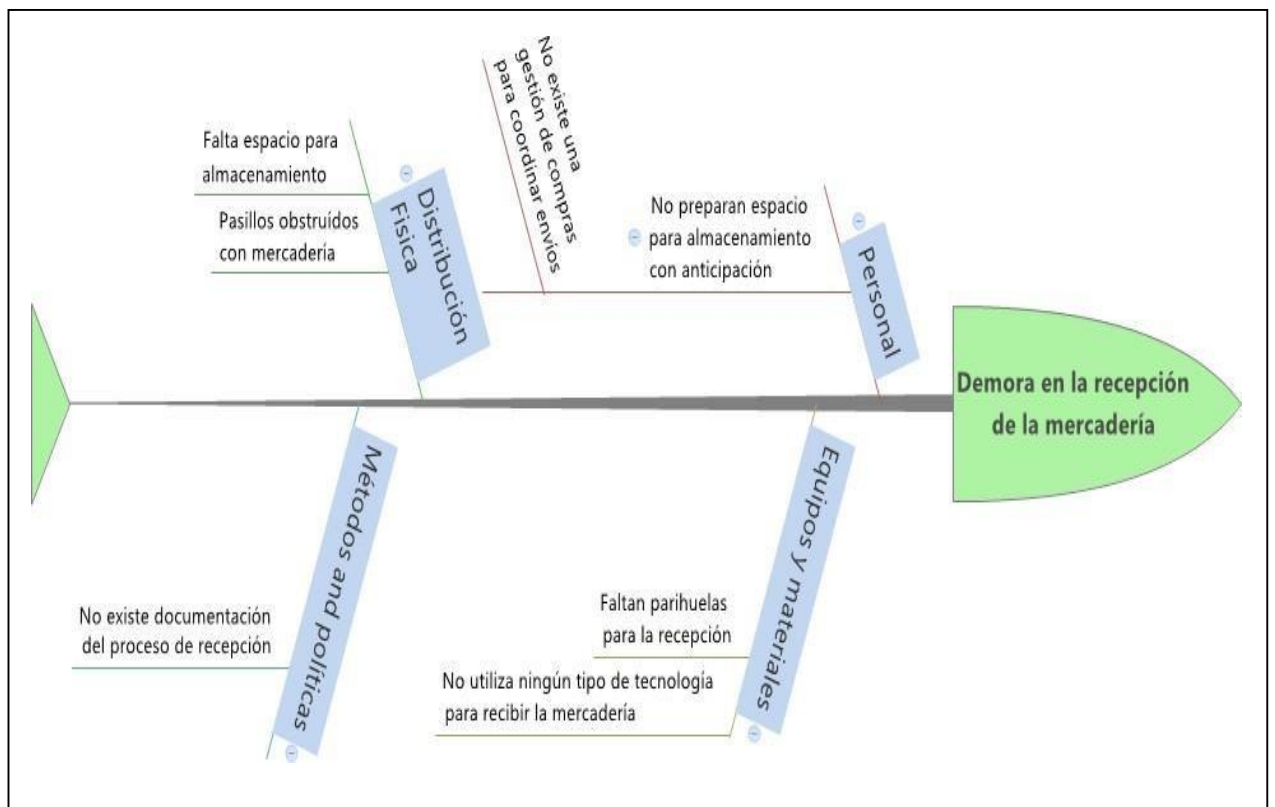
Falta espacio para almacenamiento

Pasillos obstruídos con mercadería

Distribución Fisica

No existe una gestión de compras para coordinar envios

No preparan espacio para almacenamiento con anticipación

Personal

Demora en la recepción de la mercadería

Métodos and politicas

No existe documentación del proceso de recepción

Equipos y materiales

Faltan parihuelas para la recepción

No utiliza ningún tipo de tecnología para recibir la mercadería